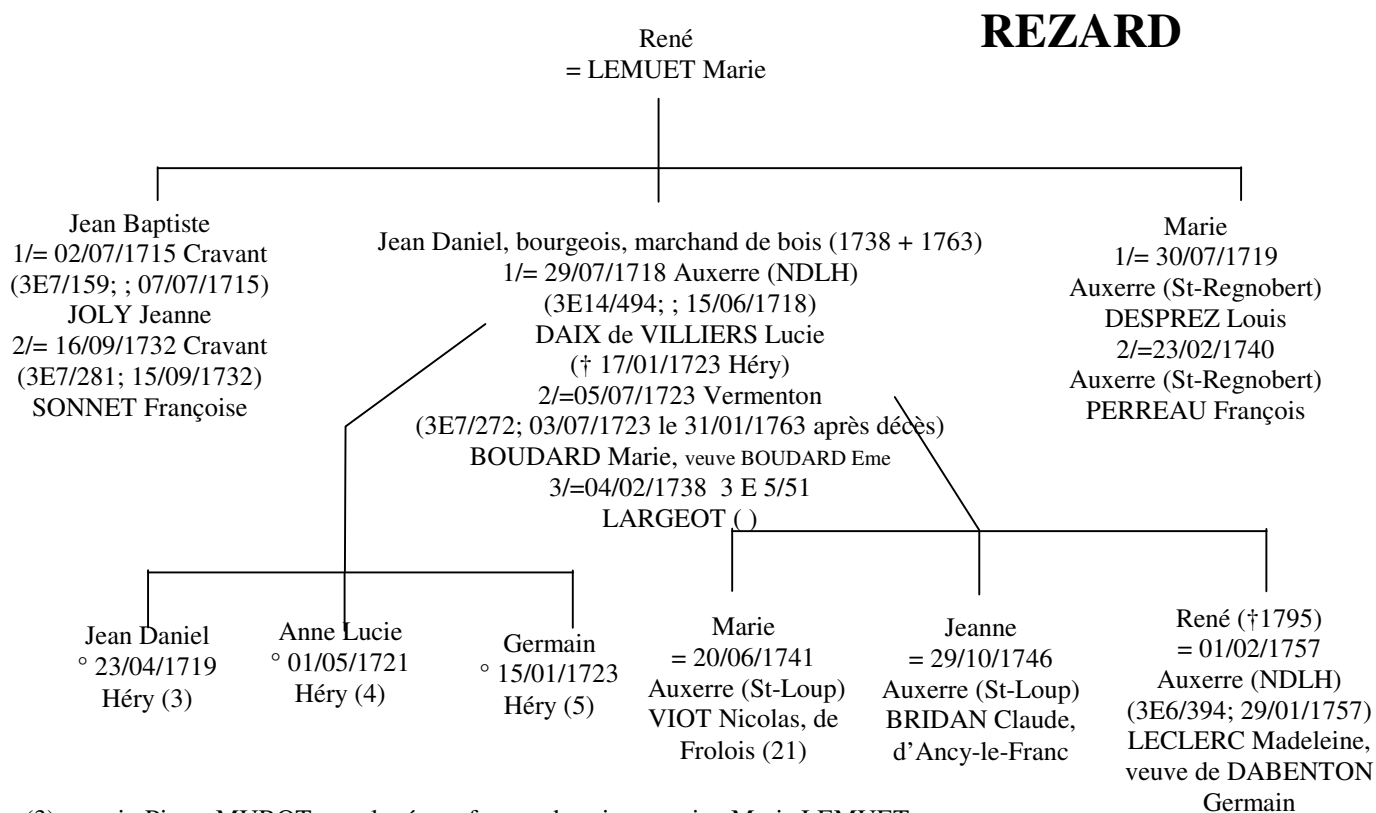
**REZARD**

René
= LEMUET Marie

Jean Baptiste
1/= 02/07/1715 Cravant
(3E7/159; ; 07/07/1715)
JOLY Jeanne
2/= 16/09/1732 Cravant
(3E7/281; 15/09/1732)
SONNET Françoise

Jean Daniel, bourgeois, marchand de bois (1738 + 1763)
1/= 29/07/1718 Auxerre (NDLH)
(3E14/494; ; 15/06/1718)
DAIX de VILLIERS Lucie
(† 17/01/1723 Héry)
2/=05/07/1723 Vermenton
(3E7/272; 03/07/1723 le 31/01/1763 après décès)
BOUDARD Marie, veuve BOUDARD Eme
3/=04/02/1738 3 E 5/51
LARGEOT ( )

Marie
1/= 30/07/1719
Auxerre (St-Regnobert)
DESPREZ Louis
2/=23/02/1740
Auxerre (St-Regnobert)
PERREAU François

Jean Daniel
° 23/04/1719
Héry (3)

Anne Lucie
° 01/05/1721
Héry (4)

Germain
° 15/01/1723
Héry (5)

Marie
= 20/06/1741
Auxerre (St-Loup)
VIOT Nicolas, de Frolois (21)

Jeanne
= 29/10/1746
Auxerre (St-Loup)
BRIDAN Claude, d'Ancy-le-Franc

René (†1795)
= 01/02/1757
Auxerre (NDLH)
(3E6/394; 29/01/1757)
LECLERC Madeleine, veuve de DABENTON Germain

(3) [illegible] Pierre MUROT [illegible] Marie LEMUET